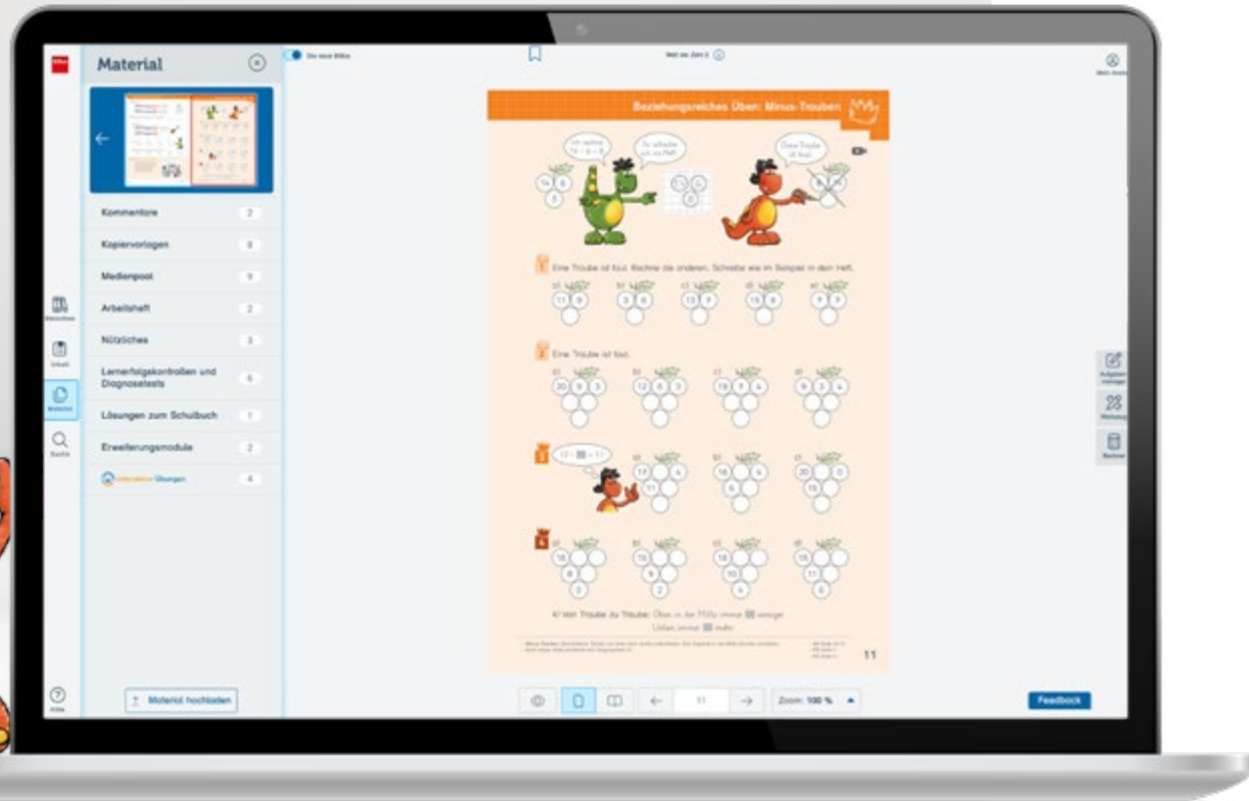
Material

Kommentare 2

Kopiervorlagen 8

Medienpool 9

Arbeitsheft 2

Nützliches 3

Lernerfolgskontrollen und Diagnosetests 6

Lösungen zum Schulbuch 1

Erweiterungsmodule 2

Interaktive Übungen 4

Material hochladen

Beziehungsreiches Üben: Minus-Trauben

Ich rechne 14 − 6 = 8

So schreibe ich ins Heft:

Diese Traube ist faul.

1 Eine Traube ist faul. Rechne die anderen. Schreibe wie im Beispiel in dein Heft.

a) 11 9 b) 3 6 c) 10 7 d) 15 8 e) 7 9

2 Eine Traube ist faul.

a) 20 9 3 b) 12 8 3 c) 19 7 4 d) 9 3 4

3 a) 14 4 11 b) 16 4 6 c) 20 3 15

4 a) 16 8 0 b) 18 9 2 c) 19 10 4 d) 19 11 6

e) Von Traube zu Traube: Oben in der Mitte immer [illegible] weniger. Unten immer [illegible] mehr.

11

Zoom: 100 %

Feedback

Hilfe